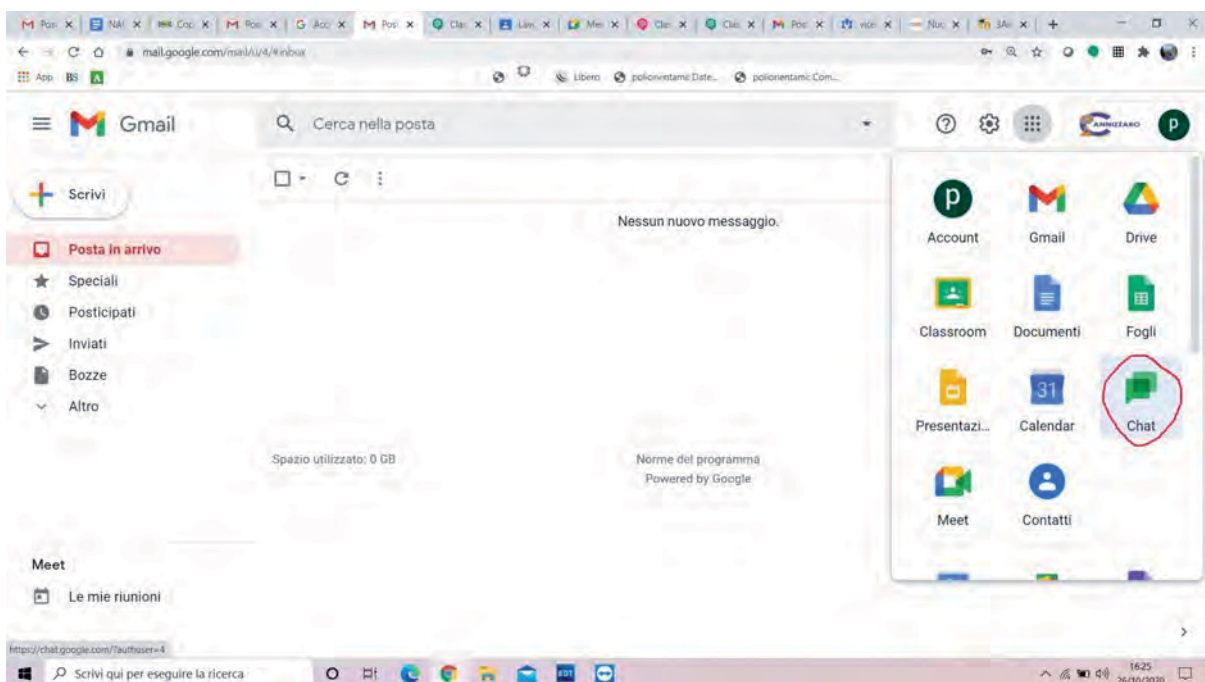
M Pos × | NA × | Cop × | M Pos × | G Acc × | M Pos × | Cla × | Liv × | Mei × | Cla × | Cla × | M Pos × | vice × | Nuo × | 3A × | +

mail.google.com/mail/u/4/#inbox

App BS

Libero poliorientamic Date... poliorientamic Com...

Gmail

Cerca nella posta

CANNIZZARO

p

Scrivi

Posta in arrivo

Speciali

Posticipati

Inviati

Bozze

Altro

Nessun nuovo messaggio.

Spazio utilizzato: 0 GB

Norme del programma
Powered by Google

Meet

Le mie riunioni

p

Account

Gmail

Drive

Classroom

Documenti

Fogli

Presentazi...

31

Calendar

Chat

Meet

Contatti

https://chat.google.com/?authuser=4

Scrivi qui per eseguire la ricerca

16:25
26/10/2020